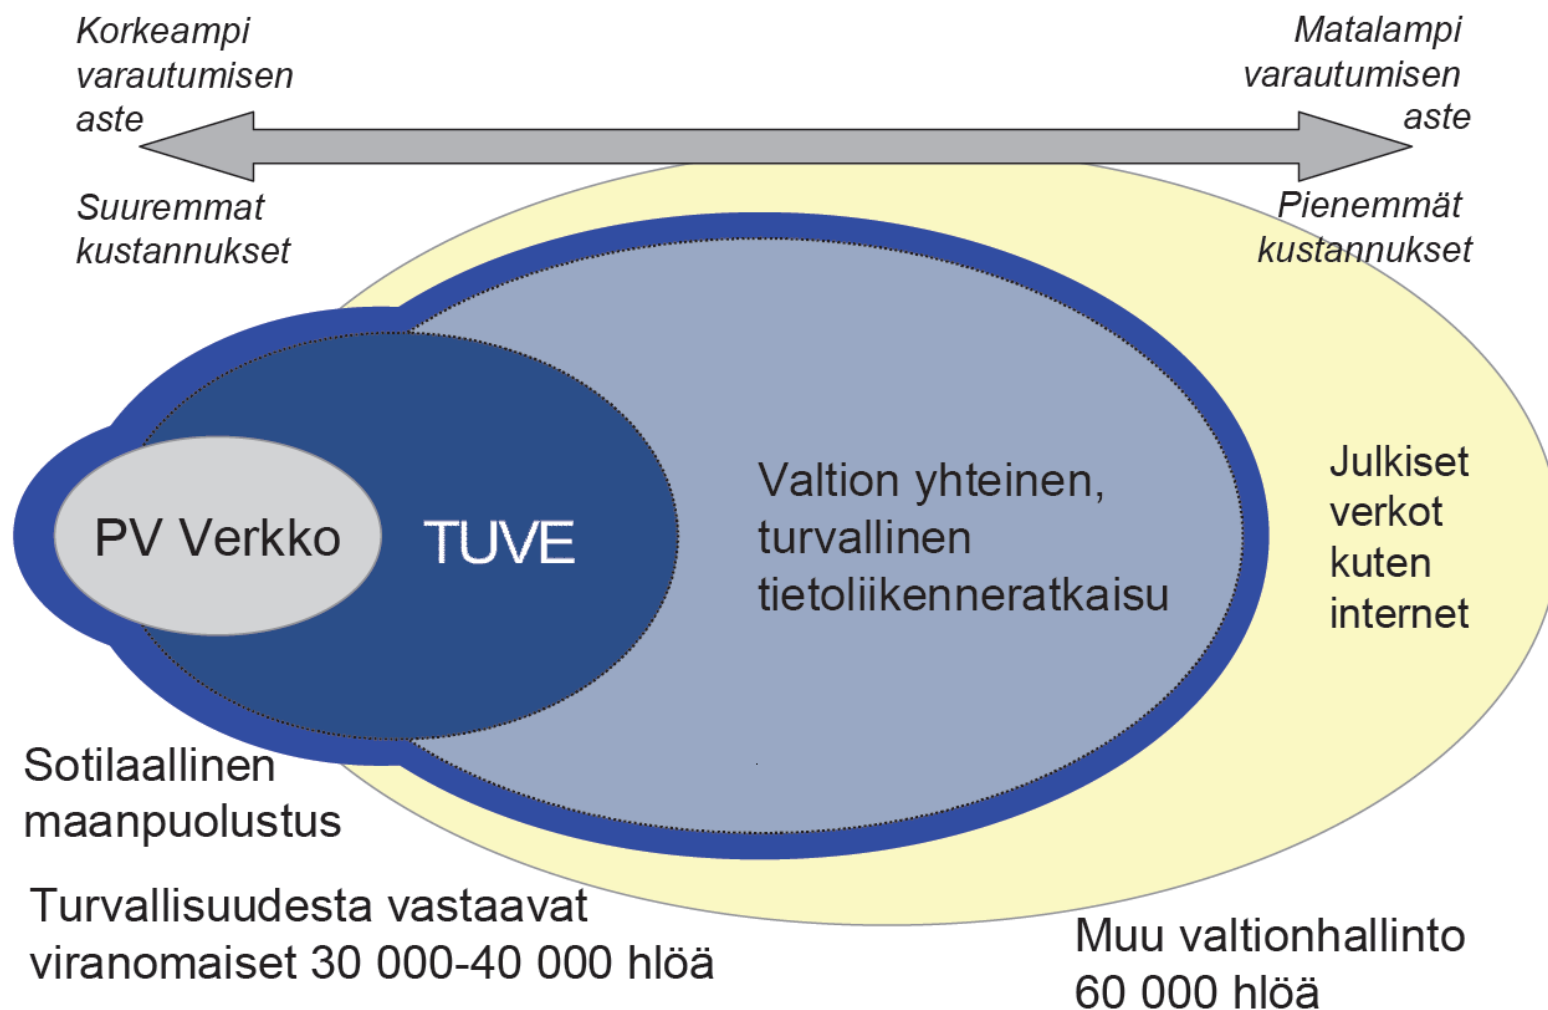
Korkeampi varautumisen aste

Matalampi varautumisen aste

Suuremmat kustannukset

Pienemmät kustannukset

PV Verkko

TUVE

Valtion yhteinen, turvallinen tietoliikenneratkaisu

Julkiset verkot kuten internet

Sotilaallinen maanpuolustus

Turvallisuudesta vastaavat viranomaiset 30 000-40 000 hlöä

Muu valtionhallinto 60 000 hlöä